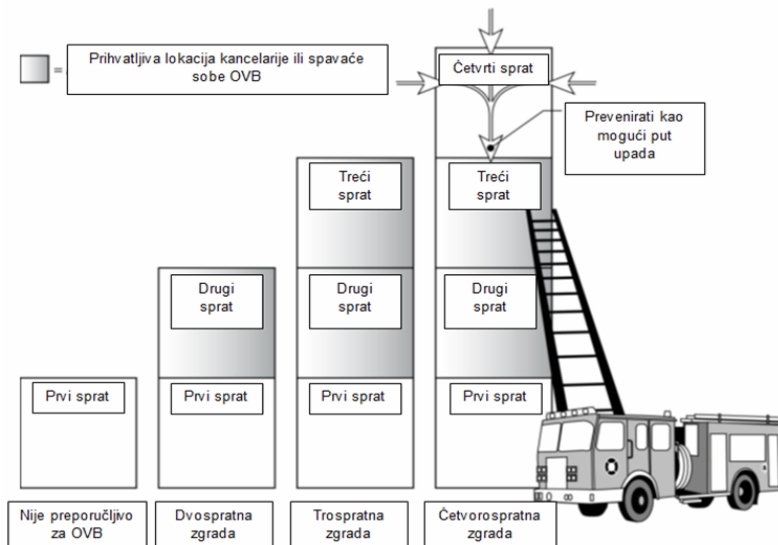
= Prihvatljiva lokacija kancelarije ili spavaće sobe OVB

Četvrti sprat

Prevenirati kao mogući put upada

Treći sprat

Treći sprat

Drugi sprat

Drugi sprat

Drugi sprat

Prvi sprat

Prvi sprat

Prvi sprat

Prvi sprat

Nije preporučljivo za OVB

Dvospratna zgrada

Trospratna zgrada

Četvorospratna zgrada